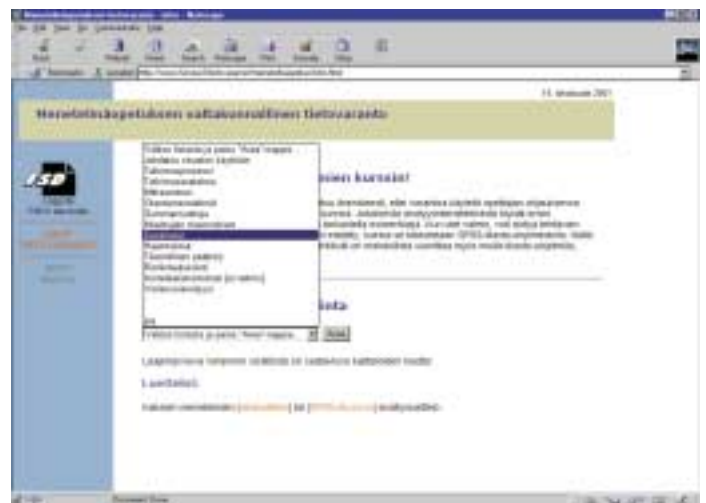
Menetelmäopetuksen tietovaranto - Netscape

Back Forward Reload Home Search Netscape Print Security Stop

14. lokakuuta 2001

Menetelmäopetuksen valtakunnallinen tietovaranto

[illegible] kursseille

Valitse tilastollinen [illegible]
Jakauman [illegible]
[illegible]
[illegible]
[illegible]
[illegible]
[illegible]
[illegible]
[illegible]
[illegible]
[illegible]
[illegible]
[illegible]
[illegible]
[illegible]

Hae

Lisätietoja

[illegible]

Document: Done